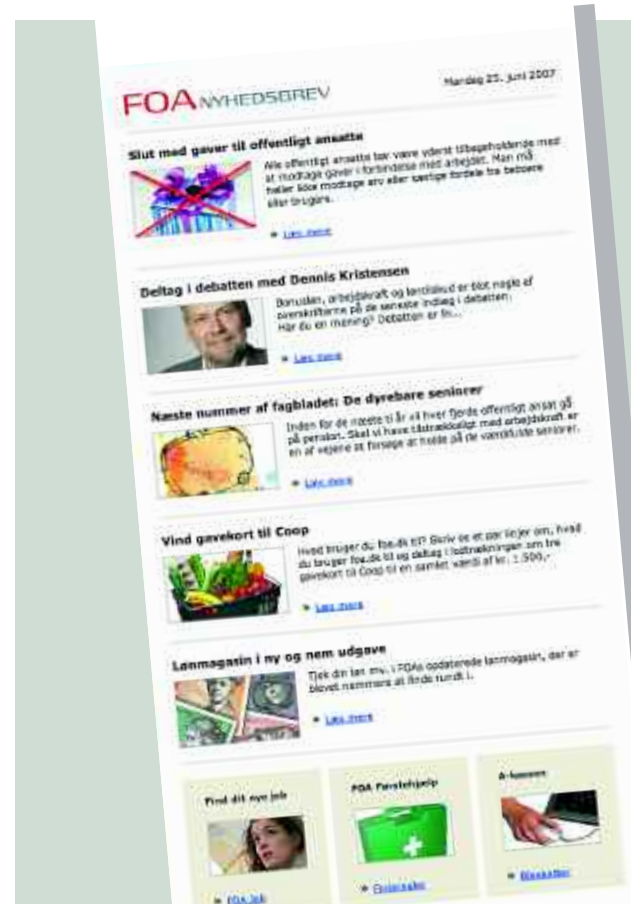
FOA NYHEDSBREV

Mandag 25. juni 2007

Slut med gaver til offentligt ansatte

Alle offentligt ansatte bør være yderst tilbageholdende med at modtage gaver i forbindelse med arbejdet. Man må heller ikke modtage arv eller særlige fordele fra beboere eller brugere.

Læs mere

Deltag i debatten med Dennis Kristensen

Bonusløn, arbejdskraft og lønudspil er blot nogle af overskrifterne på de seneste indlæg i debatten. Har du en mening? Debatten er fri...

Læs mere

Næste nummer af fagbladet: De dyrebare seniorer

Inden for de næste ti år vil hver fjerde offentligt ansat gå på pension. Skal vi have tilstrækkeligt med arbejdskraft er en af vejene at forsøge at holde på de værdifulde seniorer.

Læs mere

Vind gavekort til Coop

Hvad bruger du foa.dk til? Skriv en et par linjer om, hvad du bruger foa.dk til og deltag i lodtrækningen om tre gavekort til Coop til en samlet værdi af kr. 1.500,-

Læs mere

Lønmagasin i ny og nem udgave

Tjek din løn mv. i FOAs opdaterede lønmagasin, der er blevet nemmere at finde rundt i.

Læs mere

Find dit nye job

FOA Job

FOA Førstehjælp

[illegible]

A-kassen

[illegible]